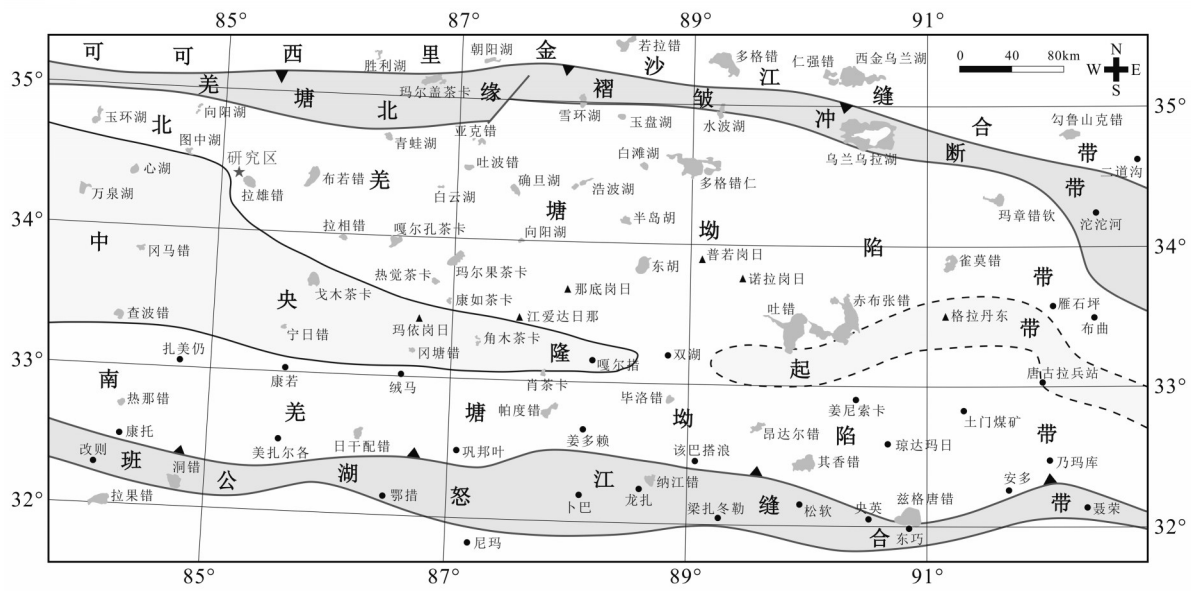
85° 87° 89° 91°

35° 34° 33° 32°

可 可 西 里 金 沙 江 缝 合 带

羌 塘 北 缘 褶 皱 冲 断 带

北 羌 塘 坳 陷 带

中 央 隆 起 带

南 羌 塘 坳 陷 带

班 公 湖 怒 江 缝 合 带

0 40 80km

N W E S

胜利湖 朝阳湖 若拉错 多格错 仁强错 西金乌兰湖 玛尔盖茶卡 玉环湖 向阳湖 雪环湖 玉盘湖 水波湖 勾鲁山克错 图中湖 亚克错 青蛙湖 白滩湖 乌兰乌拉湖 心湖 研究区 吐波错 二道沟 万泉湖 拉雄错 布若错 确旦湖 浩波湖 多格错仁 白云湖 半岛胡 玛章错钦 沱沱河 拉相错 嘎尔孔茶卡 向阳湖 冈马错 普若岗日 雀莫错 热觉茶卡 玛尔果茶卡 东胡 诺拉岗日 戈木茶卡 那底岗日 赤布张错 雁石坪 查波错 康如茶卡 吐错 格拉丹东 布曲 宁日错 玛依岗日 江爱达日那 扎美仍 冈塘错 角木茶卡 嘎尔措 双湖 唐古拉兵站 康若 绒马 肖茶卡 热那错 毕洛错 姜尼索卡 帕度错 土门煤矿 康托 姜多赖 昂达尔错 改则 美扎尔各 日干配错 巩邦叶 该巴搭浪 琼达玛日 乃玛库 洞错 纳江错 其香错 拉果错 鄂措 卜巴 龙扎 梁扎冬勒 松软 央英 兹格唐错 安多 聂荣 尼玛 东巧